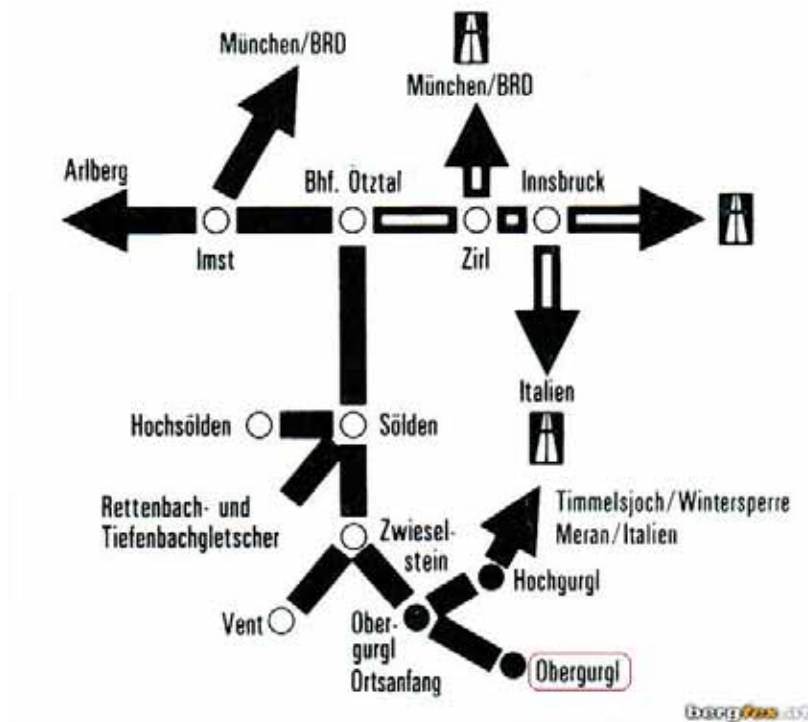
München/BRD

München/BRD

Arlberg

Bhf. Ötztal

Innsbruck

Imst

Zirl

Italien

Hochsölden

Sölden

Rettenbach- und Tiefenbachgletscher

Zwieselstein

Timmelsjoch/Wintersperre Meran/Italien

Hochgurgl

Vent

Obergurgl Ortsanfang

Obergurgl

bergfex